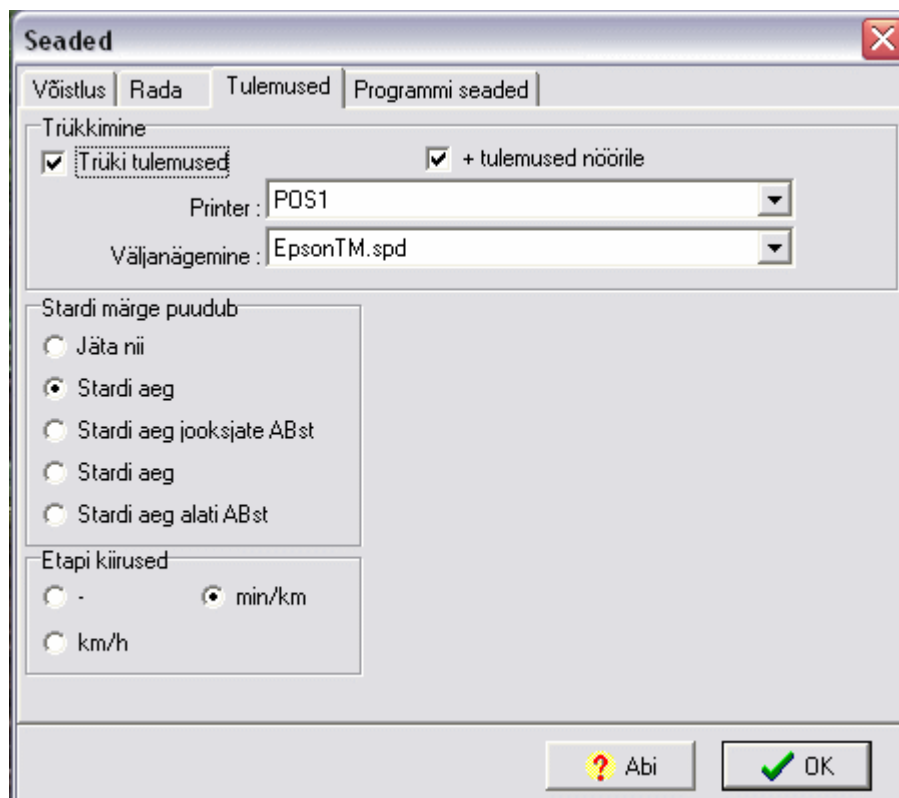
Seaded

Võistlus | Rada | Tulemused | Programmi seaded

Trükkimine
Trüki tulemused
+ tulemused nöörile
Printer : POS1
Väljanägemine : EpsonTM.spd

Stardi märge puudub
Jäta nii
Stardi aeg
Stardi aeg jooksjate ABst
Stardi aeg
Stardi aeg alati ABst

Etapi kiirused
-
min/km
km/h

Abi
OK